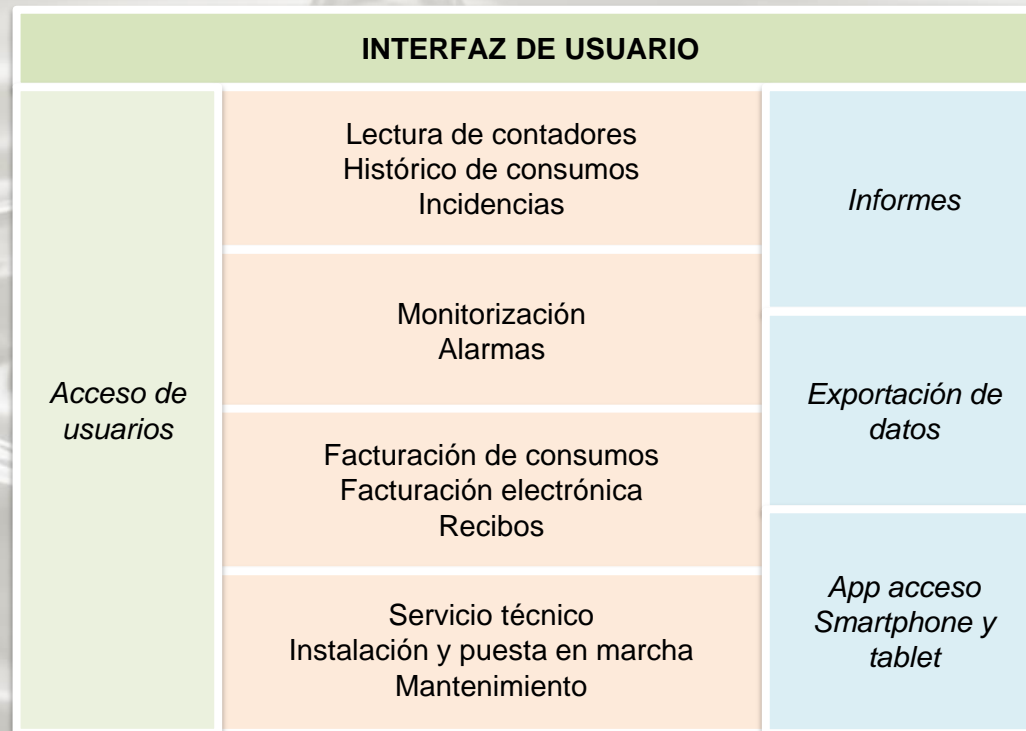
INTERFAZ DE USUARIO

Acceso de usuarios

Lectura de contadores
Histórico de consumos
Incidencias

Monitorización
Alarmas

Facturación de consumos
Facturación electrónica
Recibos

Servicio técnico
Instalación y puesta en marcha
Mantenimiento

Informes

Exportación de datos

App acceso Smartphone y tablet